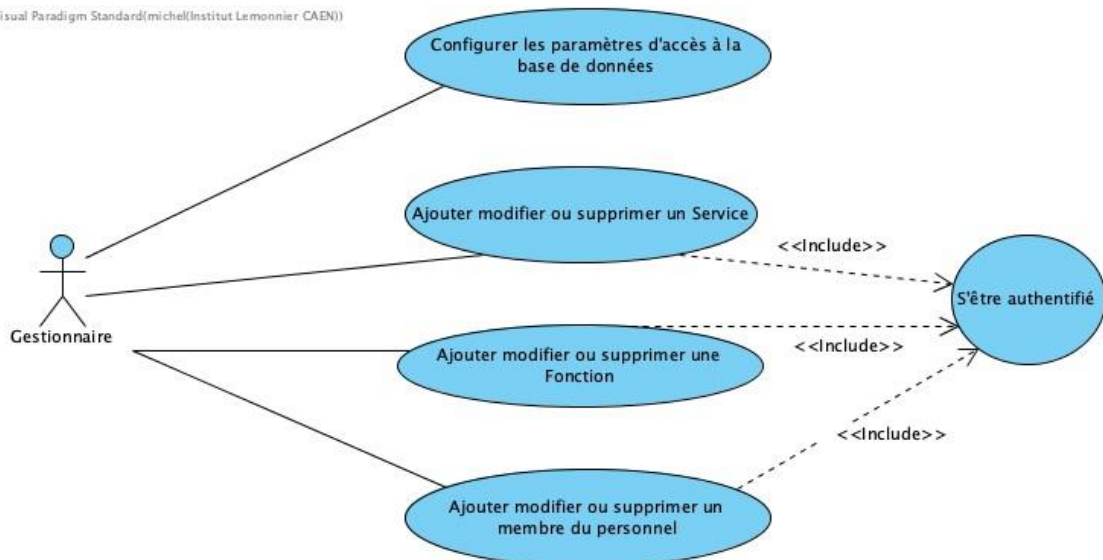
isual Paradigm Standard(michel(Institut Lemonnier CAEN))

Configurer les paramètres d'accès à la base de données

Ajouter modifier ou supprimer un Service

<<Include>>

S'être authentifié

Gestionnaire

Ajouter modifier ou supprimer une Fonction

<<Include>>

<<Include>>

Ajouter modifier ou supprimer un membre du personnel